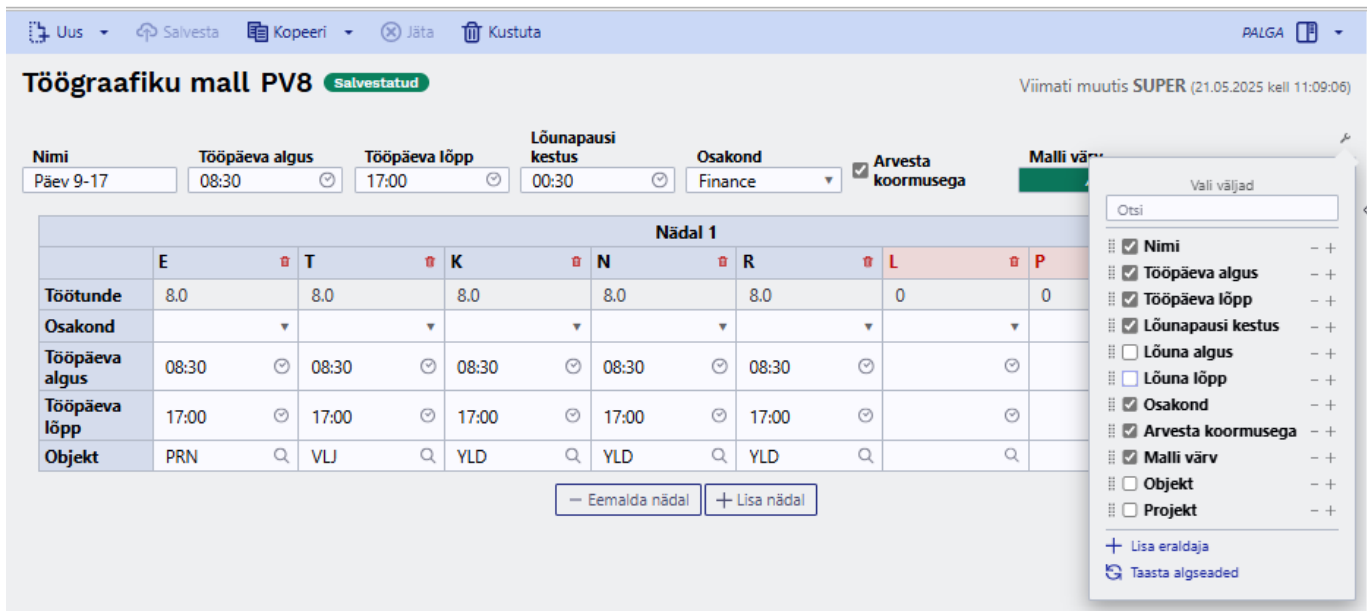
Uus Salvesta Kopeeri Jäta Kustuta PALGA

Töögraafiku mall PV8 Salvestatud

Viimati muutis SUPER (21.05.2025 kell 11:09:06)

Nimi
Päev 9-17

Tööpäeva algus
08:30

Tööpäeva lõpp
17:00

Lõunapausi kestus
00:30

Osakond
Finance

Arvesta koormusega

Malli värv

| Nädal 1 | | | | | | | |
|---|---|---|---|---|---|---|---|
| | E | T | K | N | R | L | P |
| Töötunde | 8.0 | 8.0 | 8.0 | 8.0 | 8.0 | 0 | 0 |
| Osakond | | | | | | | |
| Tööpäeva algus | 08:30 | 08:30 | 08:30 | 08:30 | 08:30 | | |
| Tööpäeva lõpp | 17:00 | 17:00 | 17:00 | 17:00 | 17:00 | | |
| Objekt | PRN | VLJ | YLD | YLD | YLD | | |

Eemalda nädal Lisa nädal

Vali väljad
Otsi
Nimi
Tööpäeva algus
Tööpäeva lõpp
Lõunapausi kestus
Lõuna algus
Lõuna lõpp
Osakond
Arvesta koormusega
Malli värv
Objekt
Projekt
Lisa eraldaja
Taasta algseaded